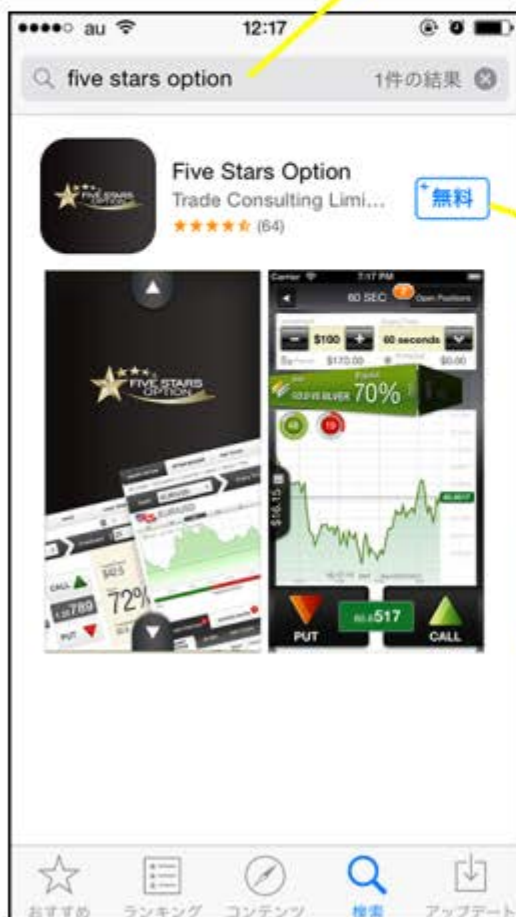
●●●●○ au 12:17

five stars option 1件の結果

Five Stars Option
Trade Consulting Limi...
★★★★☆ (64)
無料

FIVE STARS OPTION

FIVE STARS OPTION

CALL
PUT
72%

Carrier 7:17 PM
60 SEC Open Positions
$100
60 seconds
$170.00
$0.00
GOLD VS SILVER 70%
$16.15
PUT
517
CALL

おすすめ ランキング コンテンツ 検索 アップデート